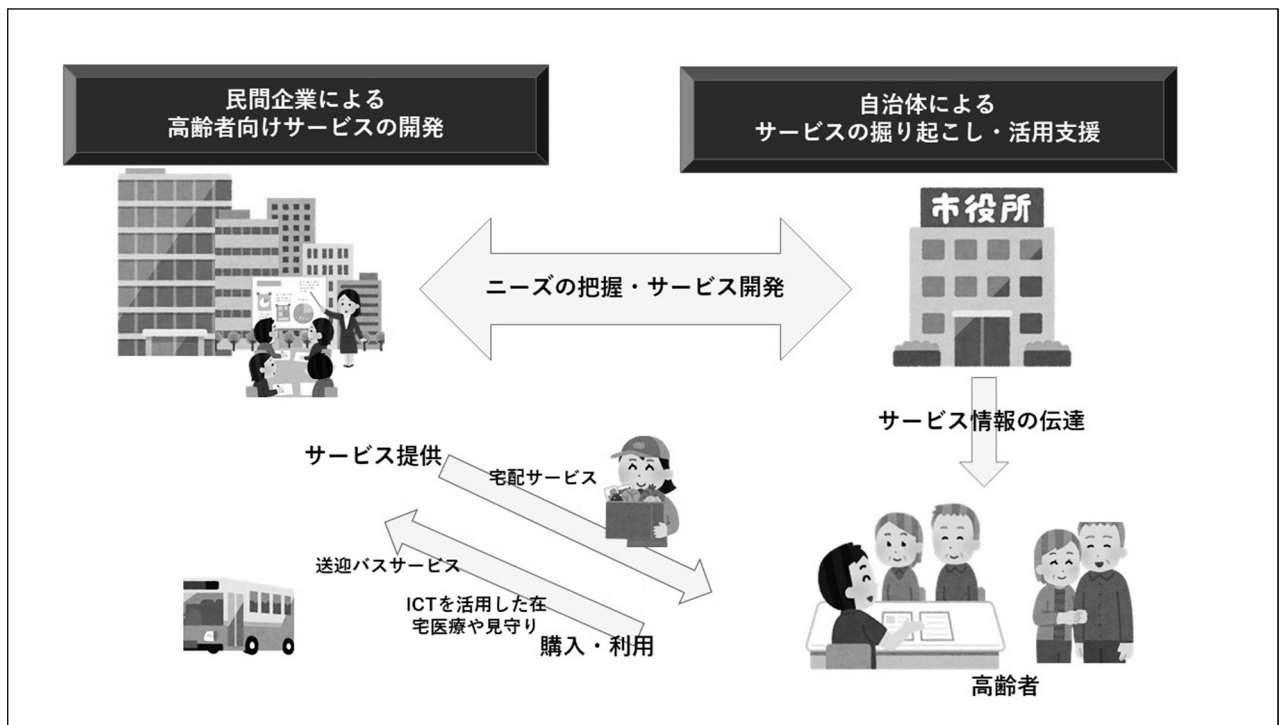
民間企業による
高齢者向けサービスの開発

自治体による
サービスの掘り起こし・活用支援

市役所

ニーズの把握・サービス開発

サービス情報の伝達

サービス提供

宅配サービス

送迎バスサービス

ICTを活用した在宅医療や見守り

購入・利用

高齢者